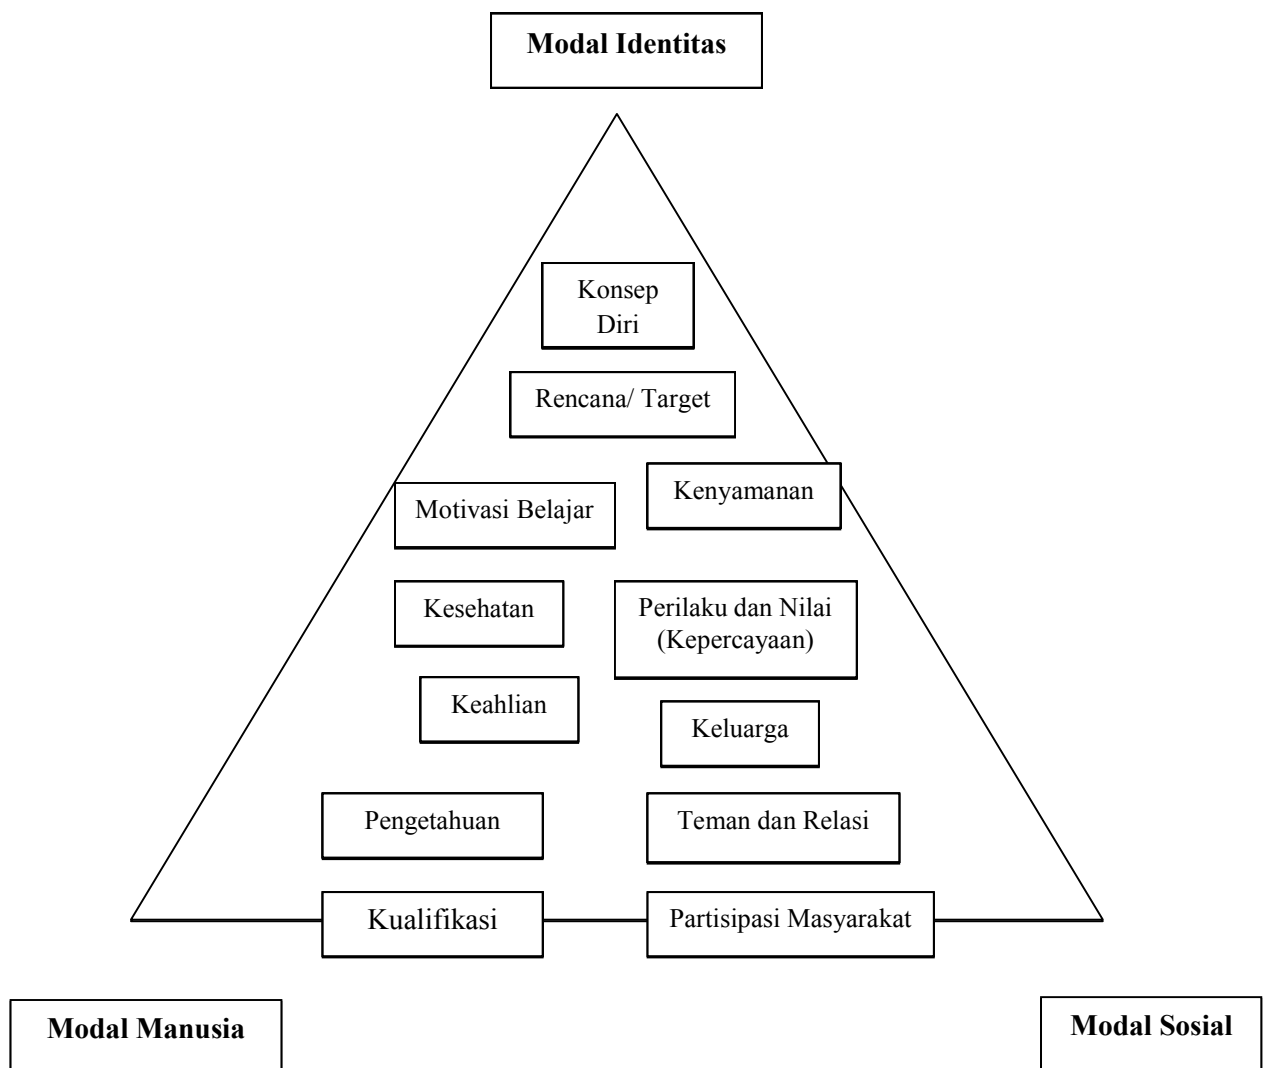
Modal Identitas

Konsep Diri

Rencana/ Target

Motivasi Belajar

Kenyamanan

Kesehatan

Perilaku dan Nilai (Kepercayaan)

Keahlian

Keluarga

Pengetahuan

Teman dan Relasi

Kualifikasi

Partisipasi Masyarakat

Modal Manusia

Modal Sosial